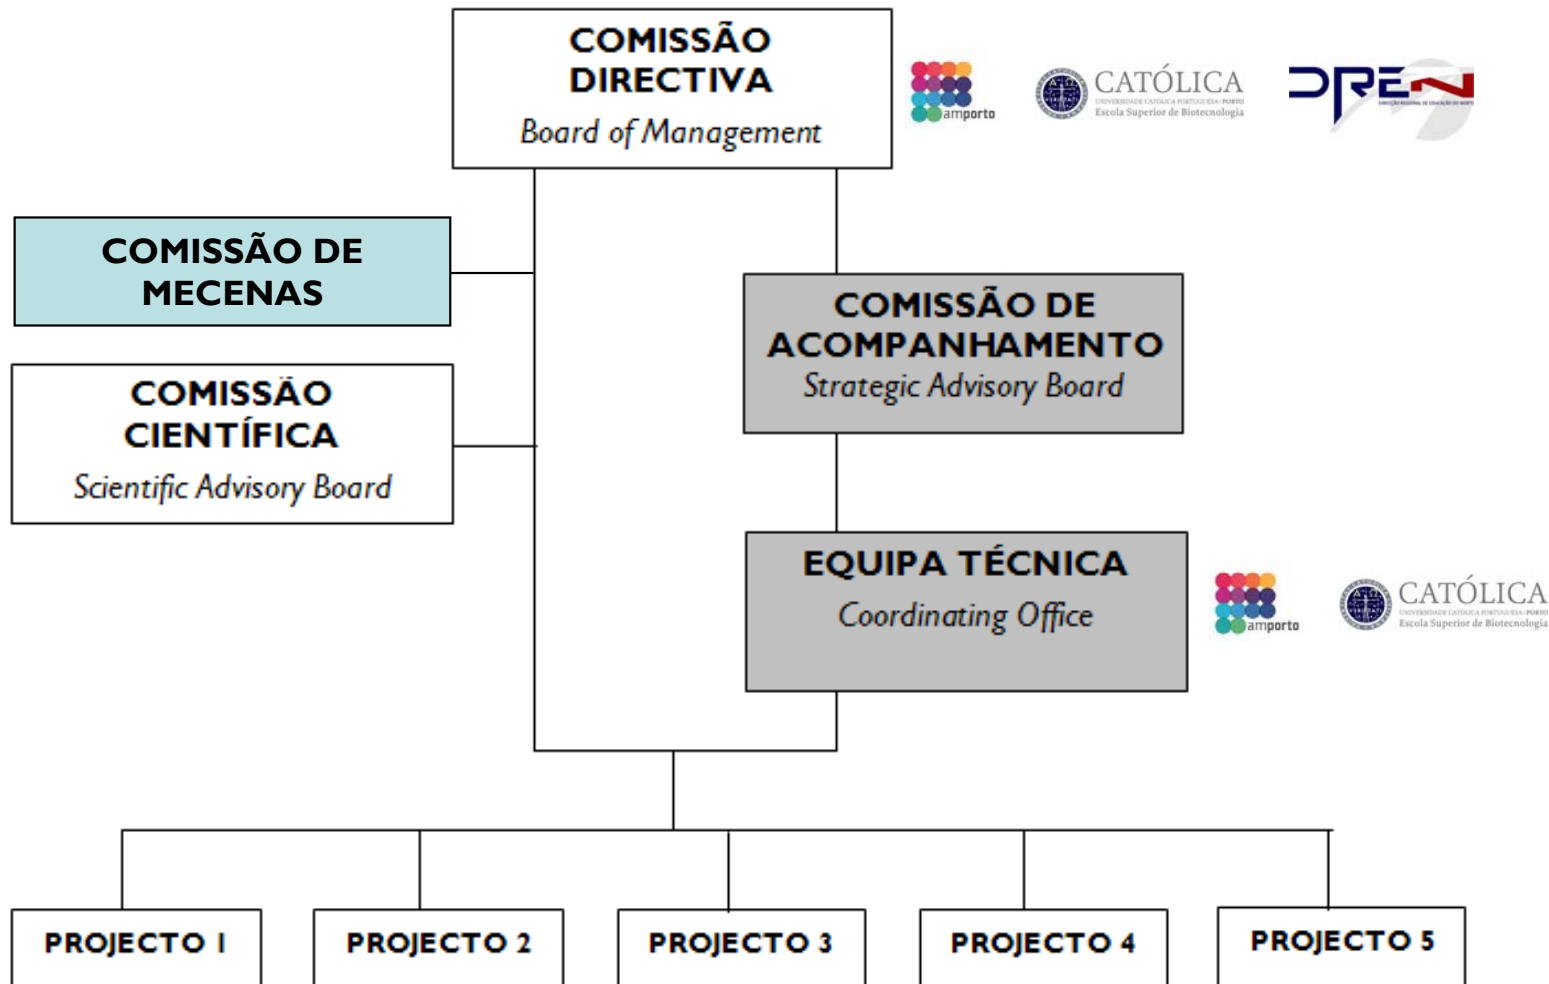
COMISSÃO DIRECTIVA
Board of Management

amporto

CATÓLICA
UNIVERSIDADE CATÓLICA PORTUGUESA | PORTO
Escola Superior de Biotecnologia

DREN

COMISSÃO DE MECENAS

COMISSÃO DE ACOMPANHAMENTO
Strategic Advisory Board

COMISSÃO CIENTÍFICA
Scientific Advisory Board

EQUIPA TÉCNICA
Coordinating Office

amporto

CATÓLICA
UNIVERSIDADE CATÓLICA PORTUGUESA | PORTO
Escola Superior de Biotecnologia

PROJECTO 1

PROJECTO 2

PROJECTO 3

PROJECTO 4

PROJECTO 5